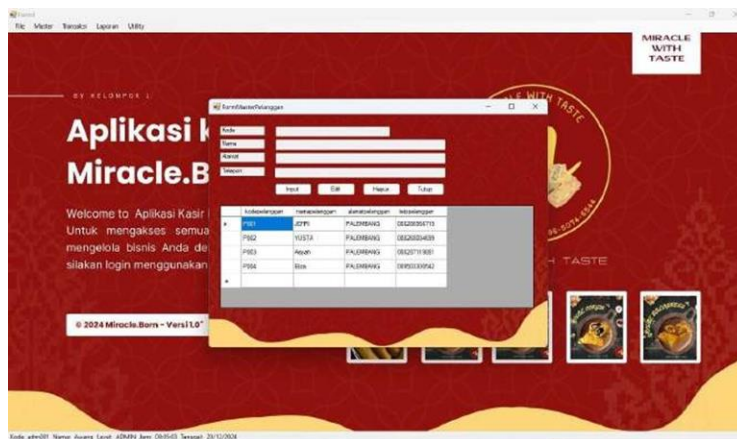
File Master Transaksi Laporan Utility

MIRACLE WITH TASTE

BY KELOMPOK 1

Aplikasi K

Miracle.B

Welcome to Aplikasi Kasir

Untuk mengakses semua

mengelola bisnis Anda de

silakan login menggunakan

© 2024 Miracle.Born - Versi 1.0"

LE WITH TASTE

TASTE

FormMasterPelanggan

Kode

Nama

Alamat

Telepon

Input Edit Hapus Tutup

| | kodepelanggan | namapelanggan | alamatpelanggan | telppelanggan |
|---|---|---|---|---|
| ▸ | P001 | JEFRI | PALEMBANG | 085208356715 |
| | P002 | YUSTA | PALEMBANG | 085280004639 |
| | P003 | Aisyah | PALEMBANG | 085257113081 |
| | P004 | Bora | PALEMBANG | 089503308942 |
| * | | | | |

Kode: admin001 Nama: Aryana Level: ADMIN Jam: 09:05:03 Tanggal: 23/12/2024